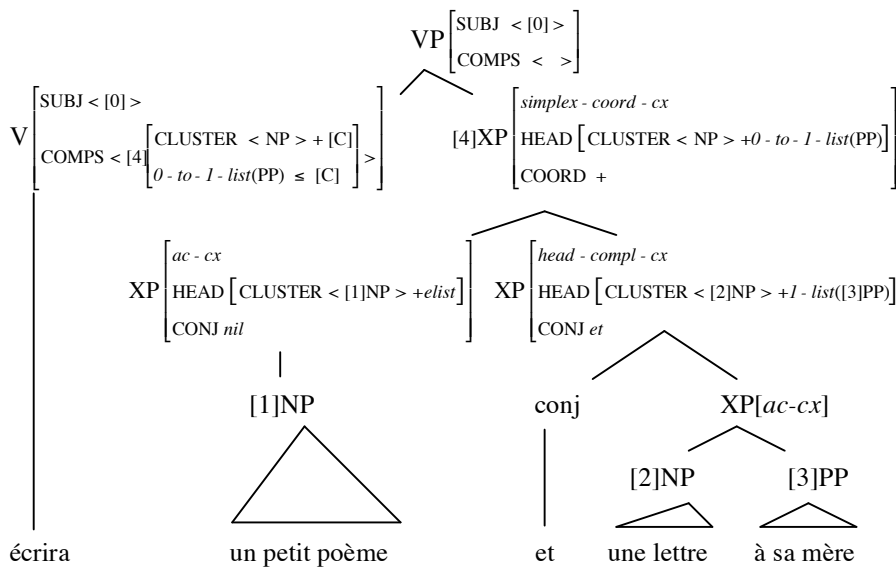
VP $\begin{bmatrix} \text{SUBJ} < [0] > \\ \text{COMPS} < \ > \end{bmatrix}$

V $\begin{bmatrix} \text{SUBJ} < [0] > \\ \text{COMPS} < [4] \begin{bmatrix} \text{CLUSTER} < \text{NP} > + [\text{C}] \\ \textit{0 - to - 1 - list}(\text{PP}) \leq [\text{C}] \end{bmatrix} > \end{bmatrix}$

[4]XP $\begin{bmatrix} \textit{simplex - coord - cx} \\ \text{HEAD} \left[ \text{CLUSTER} < \text{NP} > + \textit{0 - to - 1 - list}(\text{PP}) \right] \\ \text{COORD} + \end{bmatrix}$

XP $\begin{bmatrix} \textit{ac - cx} \\ \text{HEAD} \left[ \text{CLUSTER} < [1]\text{NP} > + \textit{elist} \right] \\ \text{CONJ } \textit{nil} \end{bmatrix}$

XP $\begin{bmatrix} \textit{head - compl - cx} \\ \text{HEAD} \left[ \text{CLUSTER} < [2]\text{NP} > + \textit{1 - list}([3]\text{PP}) \right] \\ \text{CONJ } \textit{et} \end{bmatrix}$

[1]NP

conj

XP[*ac-cx*]

[2]NP

[3]PP

écrira

un petit poème

et

une lettre

à sa mère